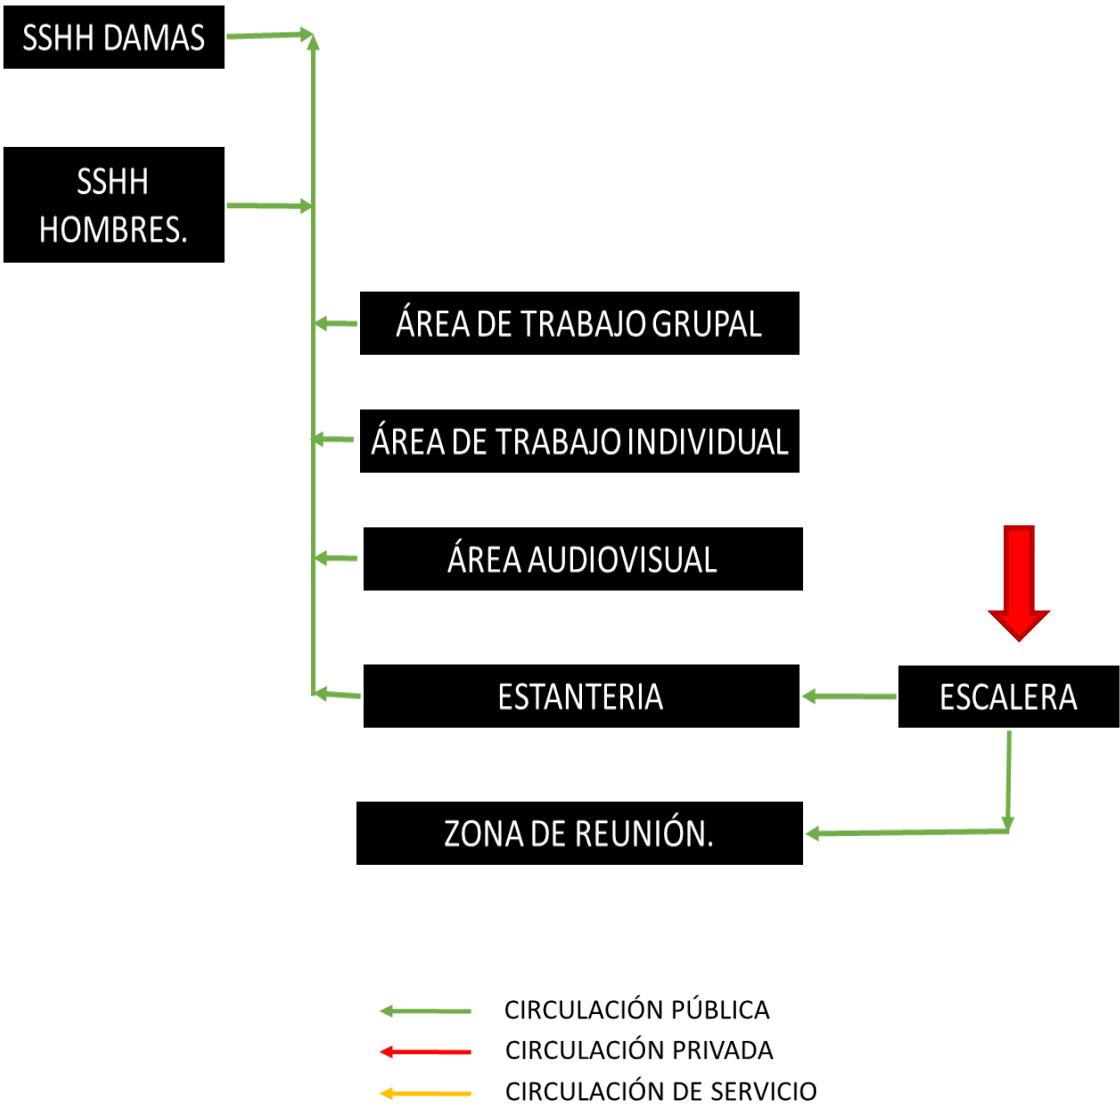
SSHH DAMAS

SSHH HOMBRES.

ÁREA DE TRABAJO GRUPAL

ÁREA DE TRABAJO INDIVIDUAL

ÁREA AUDIOVISUAL

ESTANTERIA

ESCALERA

ZONA DE REUNIÓN.

CIRCULACIÓN PÚBLICA
CIRCULACIÓN PRIVADA
CIRCULACIÓN DE SERVICIO